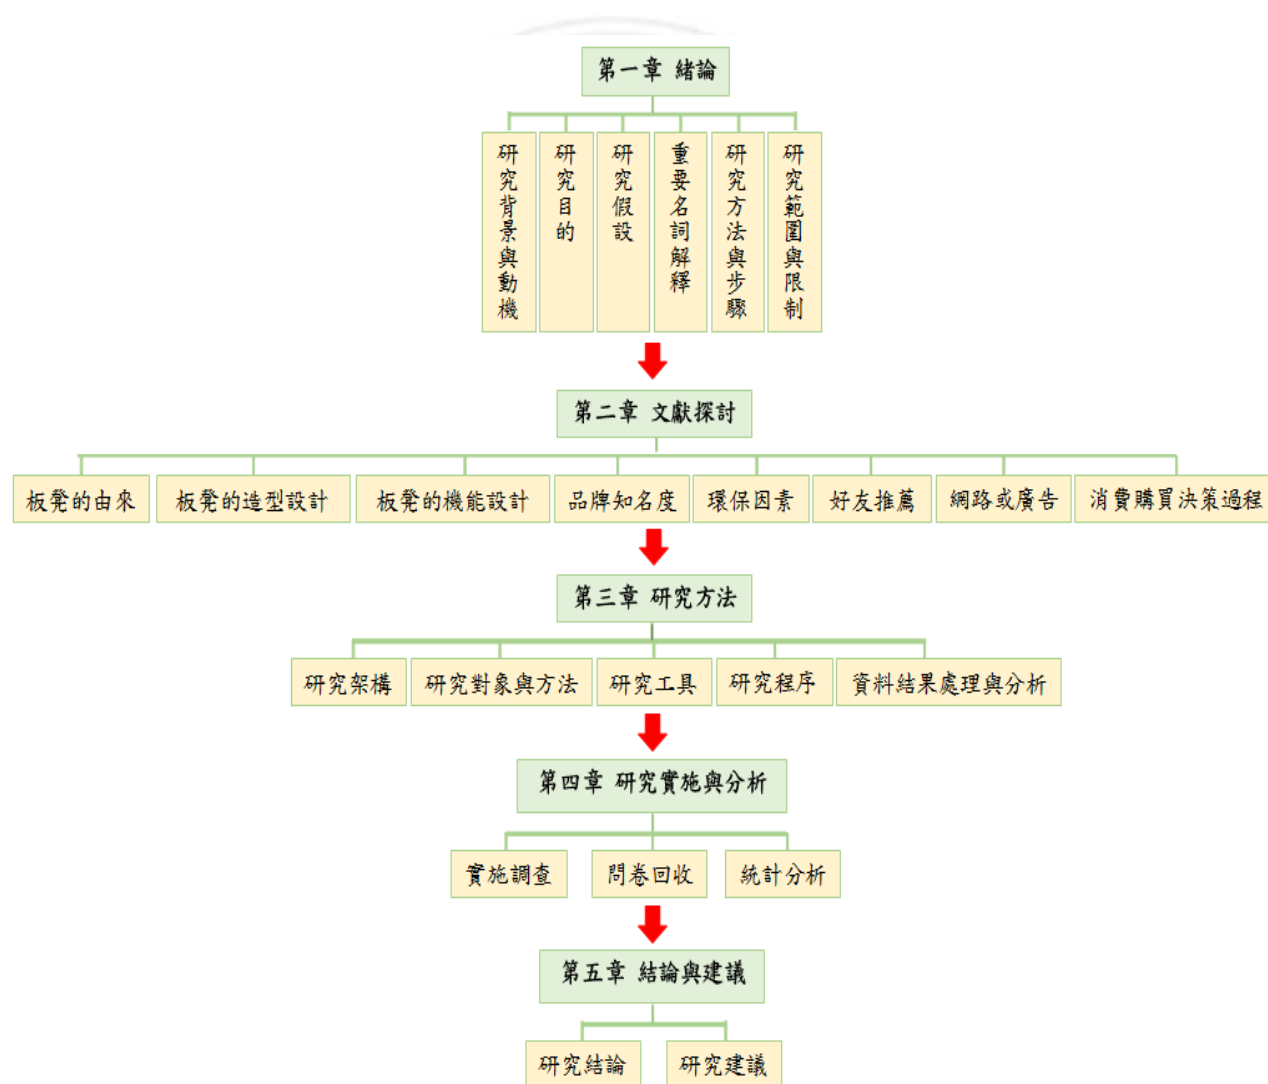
第一章 緒論

研究背景與動機

研究目的

研究假設

重要名詞解釋

研究方法與步驟

研究範圍與限制

第二章 文獻探討

板凳的由來

板凳的造型設計

板凳的機能設計

品牌知名度

環保因素

好友推薦

網路或廣告

消費購買決策過程

第三章 研究方法

研究架構

研究對象與方法

研究工具

研究程序

資料結果處理與分析

第四章 研究實施與分析

實施調查

問卷回收

統計分析

第五章 結論與建議

研究結論

研究建議